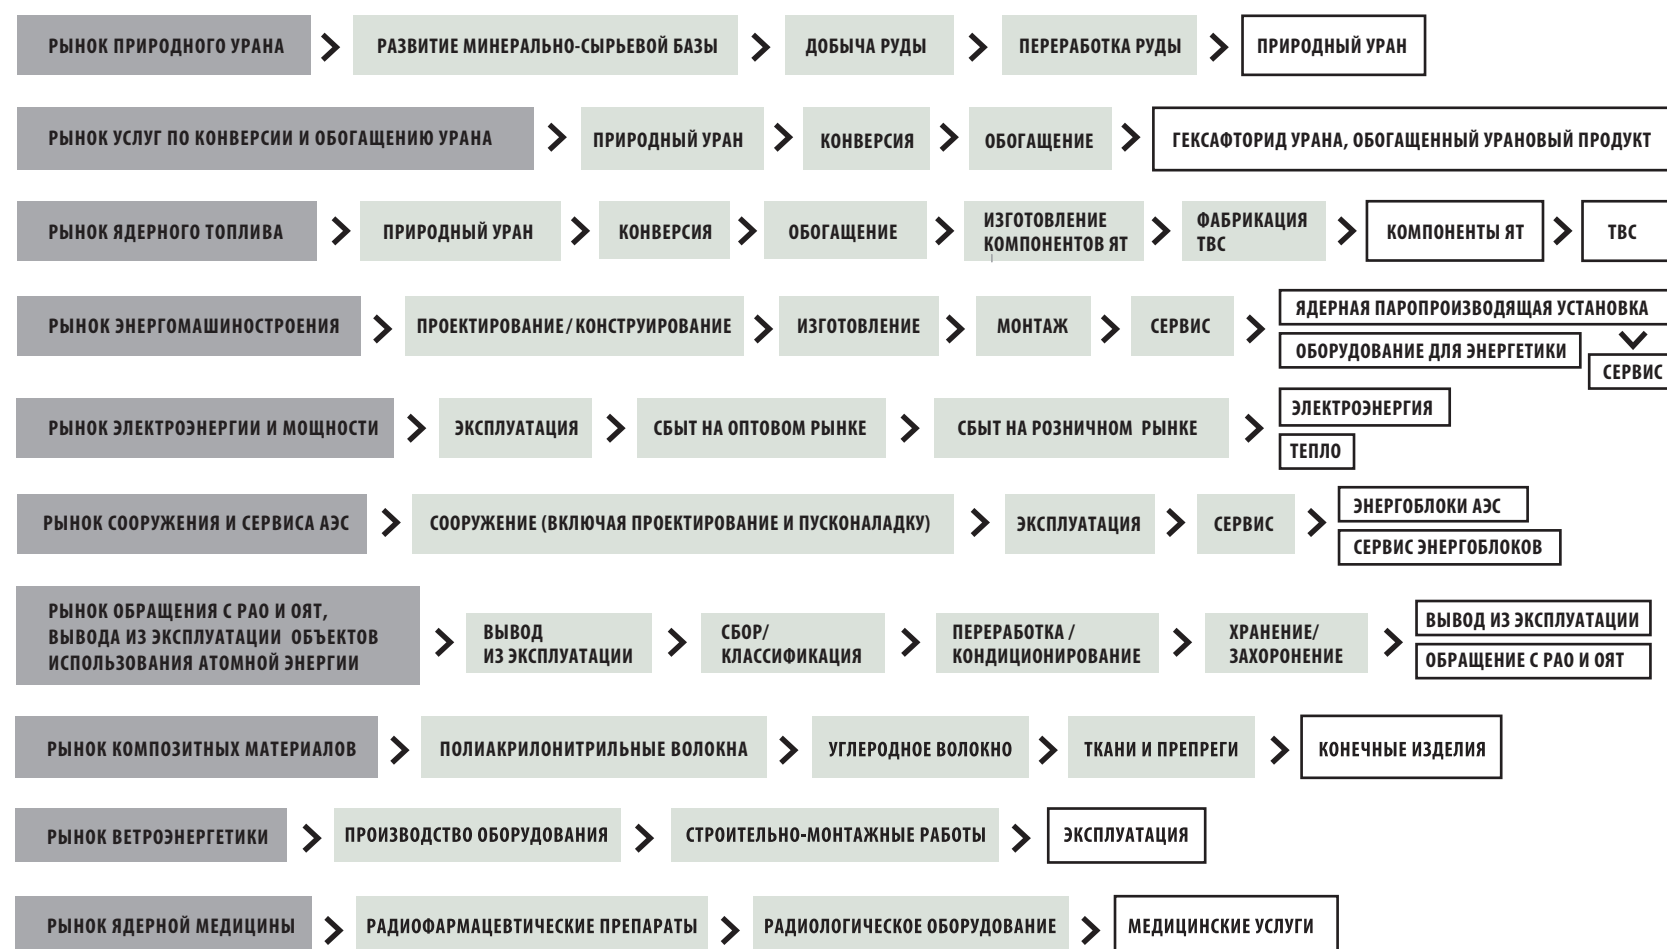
РЫНОК ПРИРОДНОГО УРАНА
РАЗВИТИЕ МИНЕРАЛЬНО-СЫРЬЕВОЙ БАЗЫ
ДОБЫЧА РУДЫ
ПЕРЕРАБОТКА РУДЫ
ПРИРОДНЫЙ УРАН

РЫНОК УСЛУГ ПО КОНВЕРСИИ И ОБОГАЩЕНИЮ УРАНА
ПРИРОДНЫЙ УРАН
КОНВЕРСИЯ
ОБОГАЩЕНИЕ
ГЕКСАФТОРИД УРАНА, ОБОГАЩЕННЫЙ УРАНОВЫЙ ПРОДУКТ

РЫНОК ЯДЕРНОГО ТОПЛИВА
ПРИРОДНЫЙ УРАН
КОНВЕРСИЯ
ОБОГАЩЕНИЕ
ИЗГОТОВЛЕНИЕ КОМПОНЕНТОВ ЯТ
ФАБРИКАЦИЯ ТВС
КОМПОНЕНТЫ ЯТ
ТВС

РЫНОК ЭНЕРГОМАШИНОСТРОЕНИЯ
ПРОЕКТИРОВАНИЕ/КОНСТРУИРОВАНИЕ
ИЗГОТОВЛЕНИЕ
МОНТАЖ
СЕРВИС
ЯДЕРНАЯ ПАРОПРОИЗВОДЯЩАЯ УСТАНОВКА
ОБОРУДОВАНИЕ ДЛЯ ЭНЕРГЕТИКИ
СЕРВИС

РЫНОК ЭЛЕКТРОЭНЕРГИИ И МОЩНОСТИ
ЭКСПЛУАТАЦИЯ
СБЫТ НА ОПТОВОМ РЫНКЕ
СБЫТ НА РОЗНИЧНОМ РЫНКЕ
ЭЛЕКТРОЭНЕРГИЯ
ТЕПЛО

РЫНОК СООРУЖЕНИЯ И СЕРВИСА АЭС
СООРУЖЕНИЕ (ВКЛЮЧАЯ ПРОЕКТИРОВАНИЕ И ПУСКОНАЛАДКУ)
ЭКСПЛУАТАЦИЯ
СЕРВИС
ЭНЕРГОБЛОКИ АЭС
СЕРВИС ЭНЕРГОБЛОКОВ

РЫНОК ОБРАЩЕНИЯ С РАО И ОЯТ, ВЫВОДА ИЗ ЭКСПЛУАТАЦИИ ОБЪЕКТОВ ИСПОЛЬЗОВАНИЯ АТОМНОЙ ЭНЕРГИИ
ВЫВОД ИЗ ЭКСПЛУАТАЦИИ
СБОР/ КЛАССИФИКАЦИЯ
ПЕРЕРАБОТКА / КОНДИЦИОНИРОВАНИЕ
ХРАНЕНИЕ/ ЗАХОРОНЕНИЕ
ВЫВОД ИЗ ЭКСПЛУАТАЦИИ
ОБРАЩЕНИЕ С РАО И ОЯТ

РЫНОК КОМПОЗИТНЫХ МАТЕРИАЛОВ
ПОЛИАКРИЛОНИТРИЛЬНЫЕ ВОЛОКНА
УГЛЕРОДНОЕ ВОЛОКНО
ТКАНИ И ПРЕПРЕГИ
КОНЕЧНЫЕ ИЗДЕЛИЯ

РЫНОК ВЕТРОЭНЕРГЕТИКИ
ПРОИЗВОДСТВО ОБОРУДОВАНИЯ
СТРОИТЕЛЬНО-МОНТАЖНЫЕ РАБОТЫ
ЭКСПЛУАТАЦИЯ

РЫНОК ЯДЕРНОЙ МЕДИЦИНЫ
РАДИОФАРМАЦЕВТИЧЕСКИЕ ПРЕПАРАТЫ
РАДИОЛОГИЧЕСКОЕ ОБОРУДОВАНИЕ
МЕДИЦИНСКИЕ УСЛУГИ